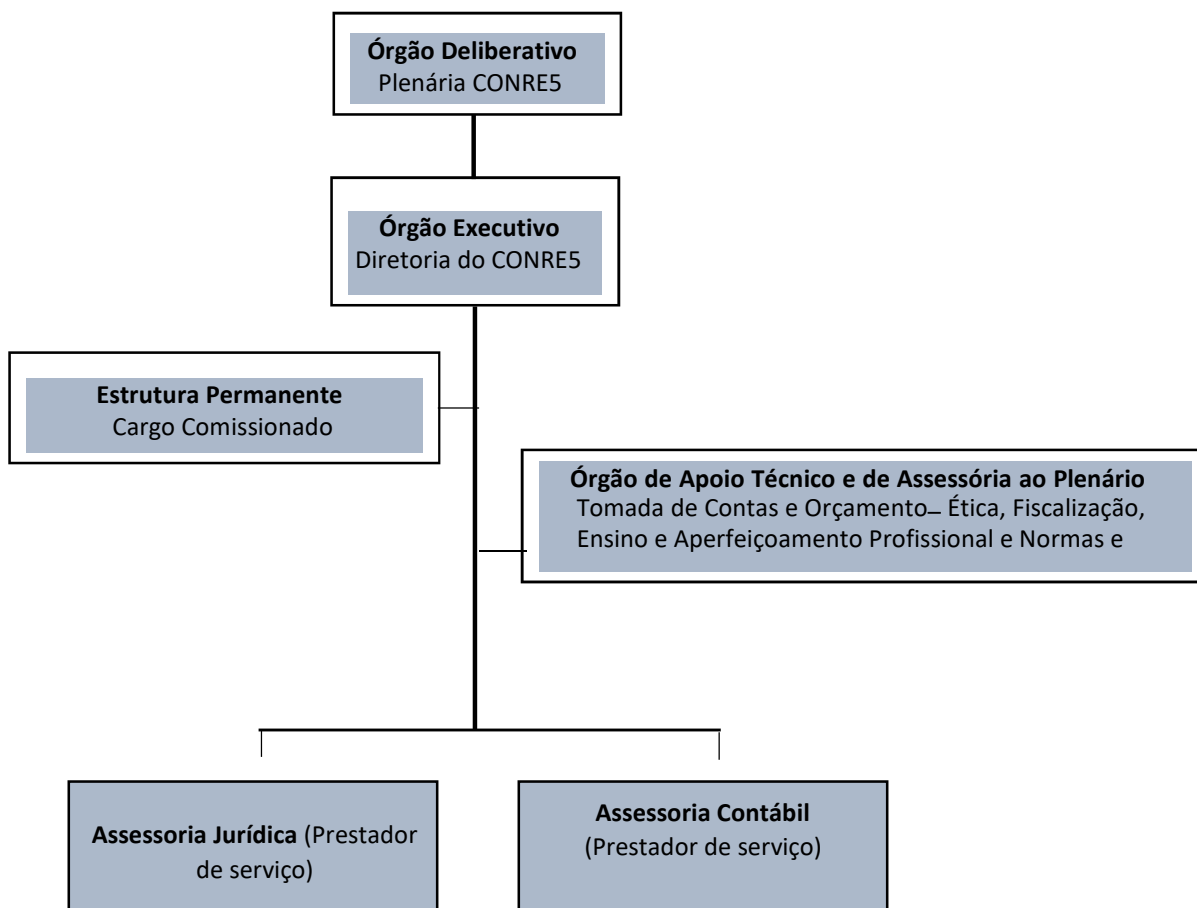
**Órgão Deliberativo**
Plenária CONRE5

**Órgão Executivo**
Diretoria do CONRE5

**Estrutura Permanente**
Cargo Comissionado

**Órgão de Apoio Técnico e de Assessória ao Plenário**
Tomada de Contas e Orçamento\_ Ética, Fiscalização, Ensino e Aperfeiçoamento Profissional e Normas e

**Assessoria Jurídica** (Prestador de serviço)

**Assessoria Contábil**
(Prestador de serviço)